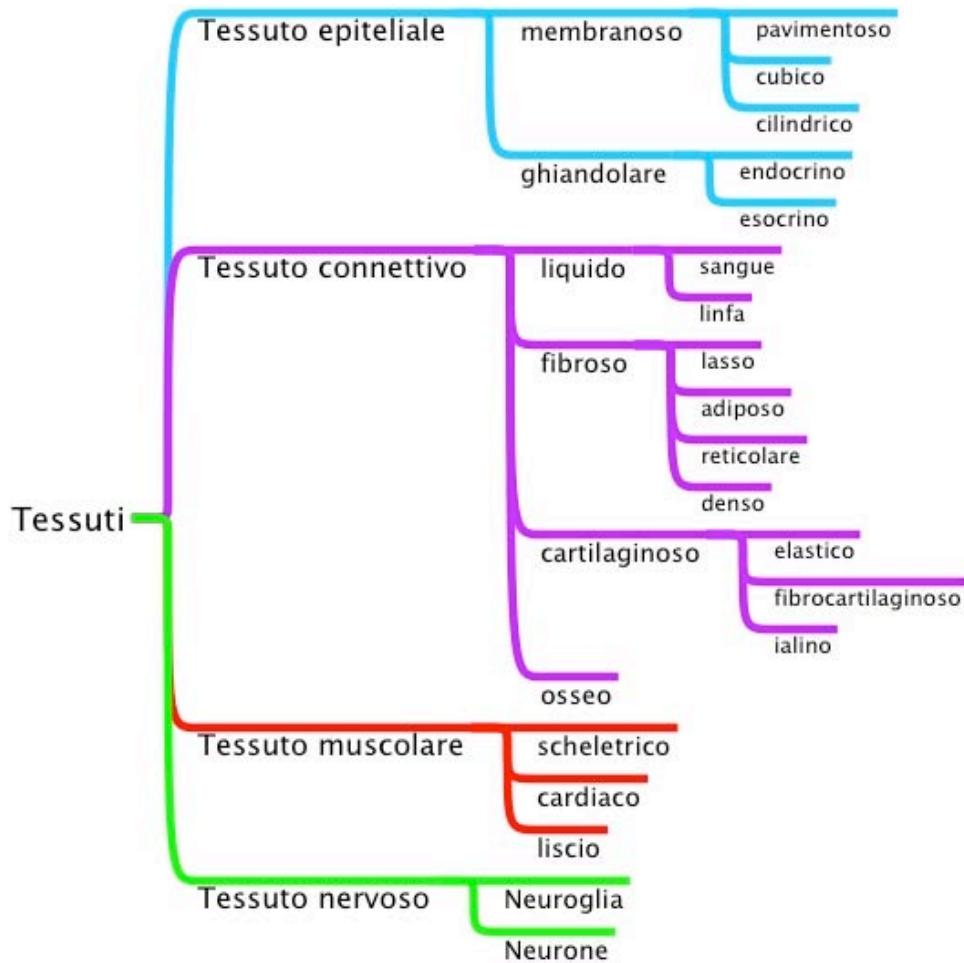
Tessuti

Tessuto epiteliale
membranoso
pavimentoso
cubico
cilindrico
ghiandolare
endocrino
esocrino

Tessuto connettivo
liquido
sangue
linfa
fibroso
lasso
adiposo
reticolare
denso
cartilaginoso
elastico
fibrocartilaginoso
ialino
osseo

Tessuto muscolare
scheletrico
cardiaco
liscio

Tessuto nervoso
Neuroglia
Neurone